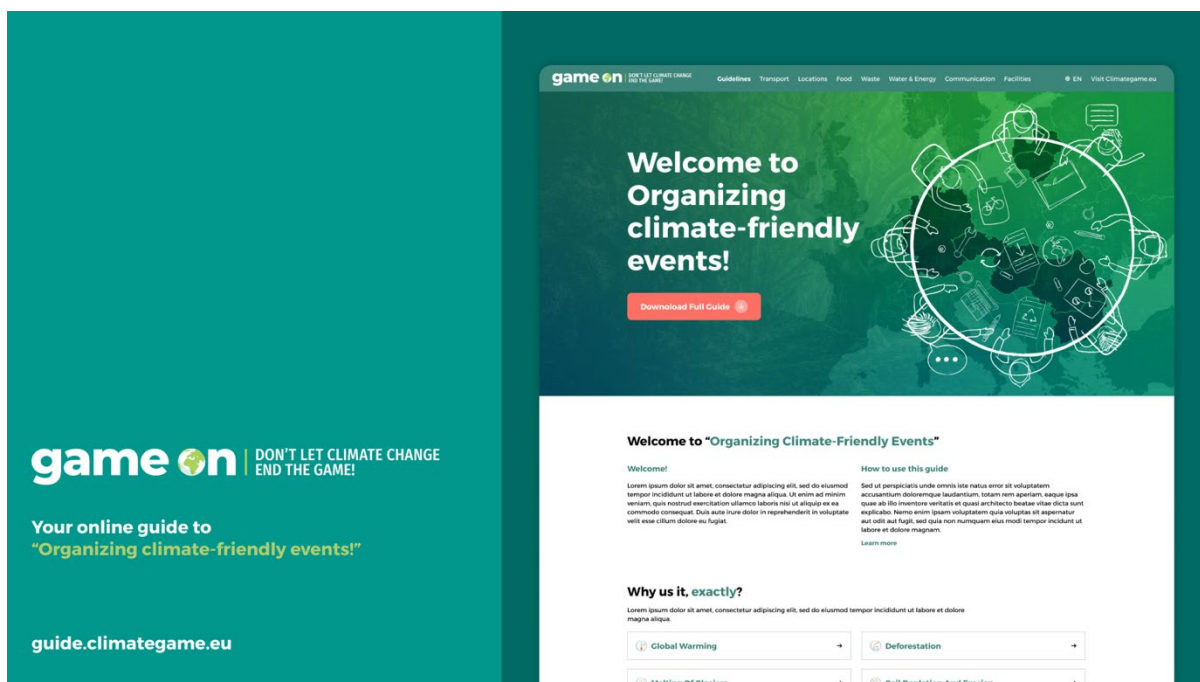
game on | DON'T LET CLIMATE CHANGE END THE GAME!

Your online guide to
"Organizing climate-friendly events!"

guide.climategame.eu

game on | DON'T LET CLIMATE CHANGE END THE GAME!

Guidelines Transport Locations Food Waste Water & Energy Communication Facilities

EN Visit Climategame.eu

Welcome to Organizing climate-friendly events!

Download Full Guide

Welcome to "Organizing Climate-Friendly Events"

Welcome!

Lorem ipsum dolor sit amet, consectetur adipiscing elit, sed do eiusmod tempor incididunt ut labore et dolore magna aliqua. Ut enim ad minim veniam, quis nostrud exercitation ullamco laboris nisi ut aliquip ex ea commodo consequat. Duis aute irure dolor in reprehenderit in voluptate velit esse cillum dolore eu fugiat.

How to use this guide

Sed ut perspiciatis unde omnis iste natus error sit voluptatem accusantium doloremque laudantium, totam rem aperiam, eaque ipsa quae ab illo inventore veritatis et quasi architecto beatae vitae dicta sunt explicabo. Nemo enim ipsam voluptatem quia voluptas sit aspernatur aut odit aut fugit, sed quia non numquam eius modi tempor incidunt ut labore et dolore magnam.

Learn more

Why us it, exactly?

Lorem ipsum dolor sit amet, consectetur adipiscing elit, sed do eiusmod tempor incididunt ut labore et dolore magna aliqua.

Global Warming

Deforestation

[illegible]

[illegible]